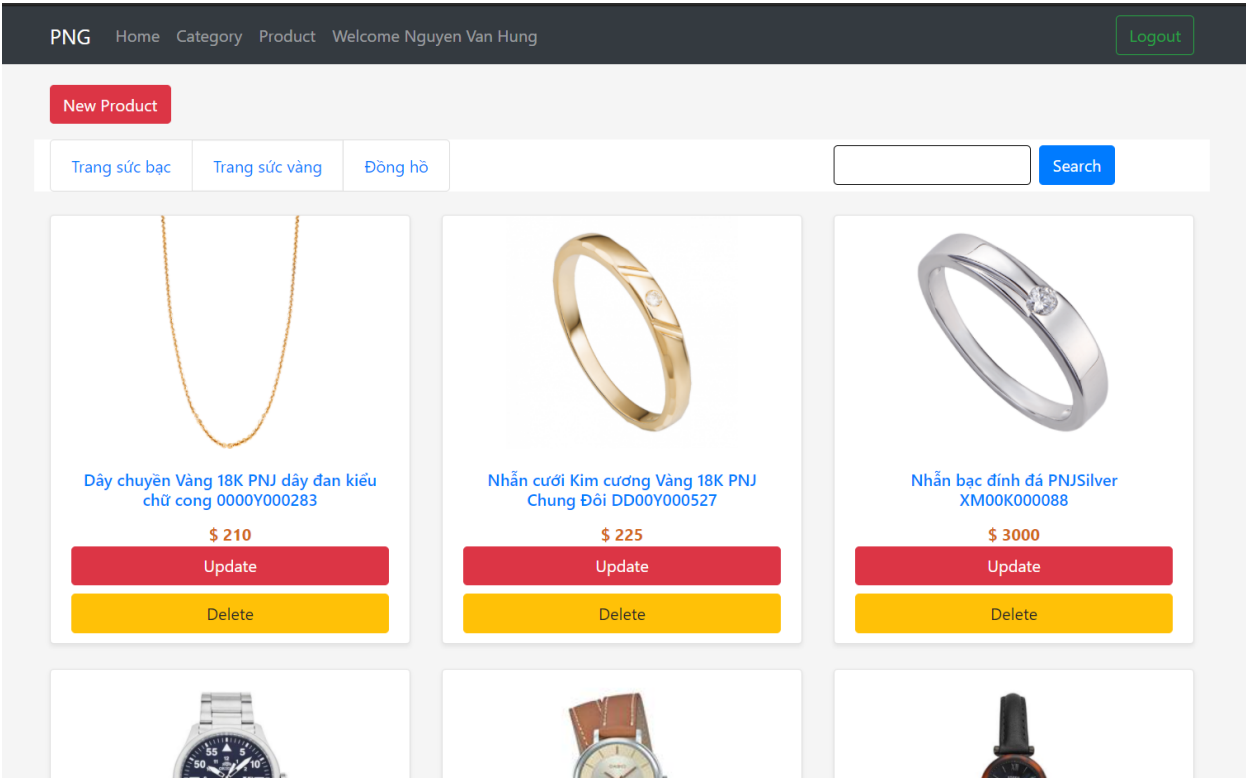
PNG Home Category Product Welcome Nguyen Van Hung

Logout

New Product

Trang sức bạc | Trang sức vàng | Đồng hồ

Search

Dây chuyền Vàng 18K PNJ dây đan kiểu chữ cong 0000Y000283

$ 210

Update

Delete

Nhẫn cưới Kim cương Vàng 18K PNJ Chung Đôi DD00Y000527

$ 225

Update

Delete

Nhẫn bạc đính đá PNJSilver XM00K000088

$ 3000

Update

Delete